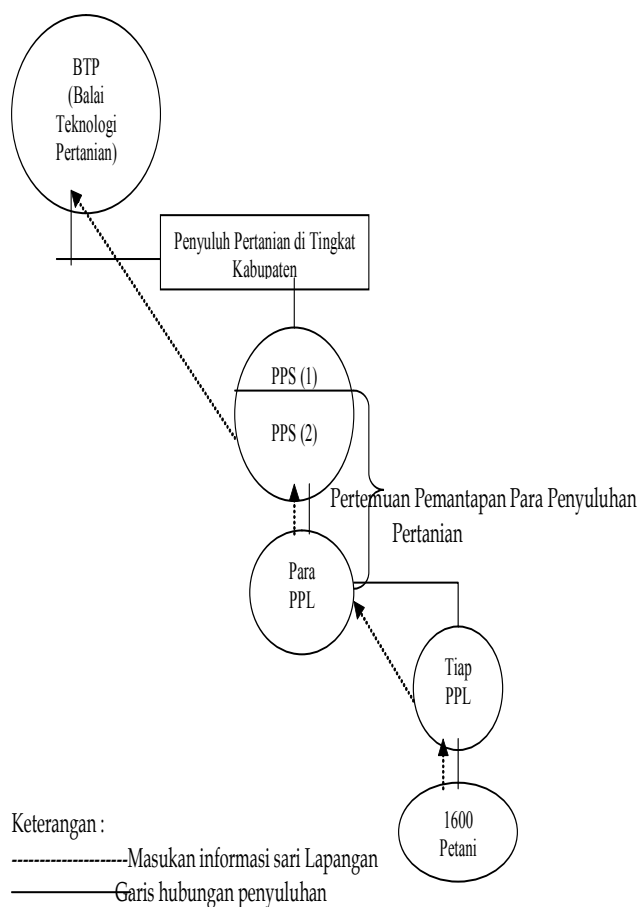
BTP
(Balai
Teknologi
Pertanian)

Penyuluh Pertanian di Tingkat Kabupaten

PPS (1)

PPS (2)

Pertemuan Pemantapan Para Penyuluhan Pertanian

Para
PPL

Tiap
PPL

1600
Petani

Keterangan :
--------------------Masukan informasi sari Lapangan
Garis hubungan penyuluhan